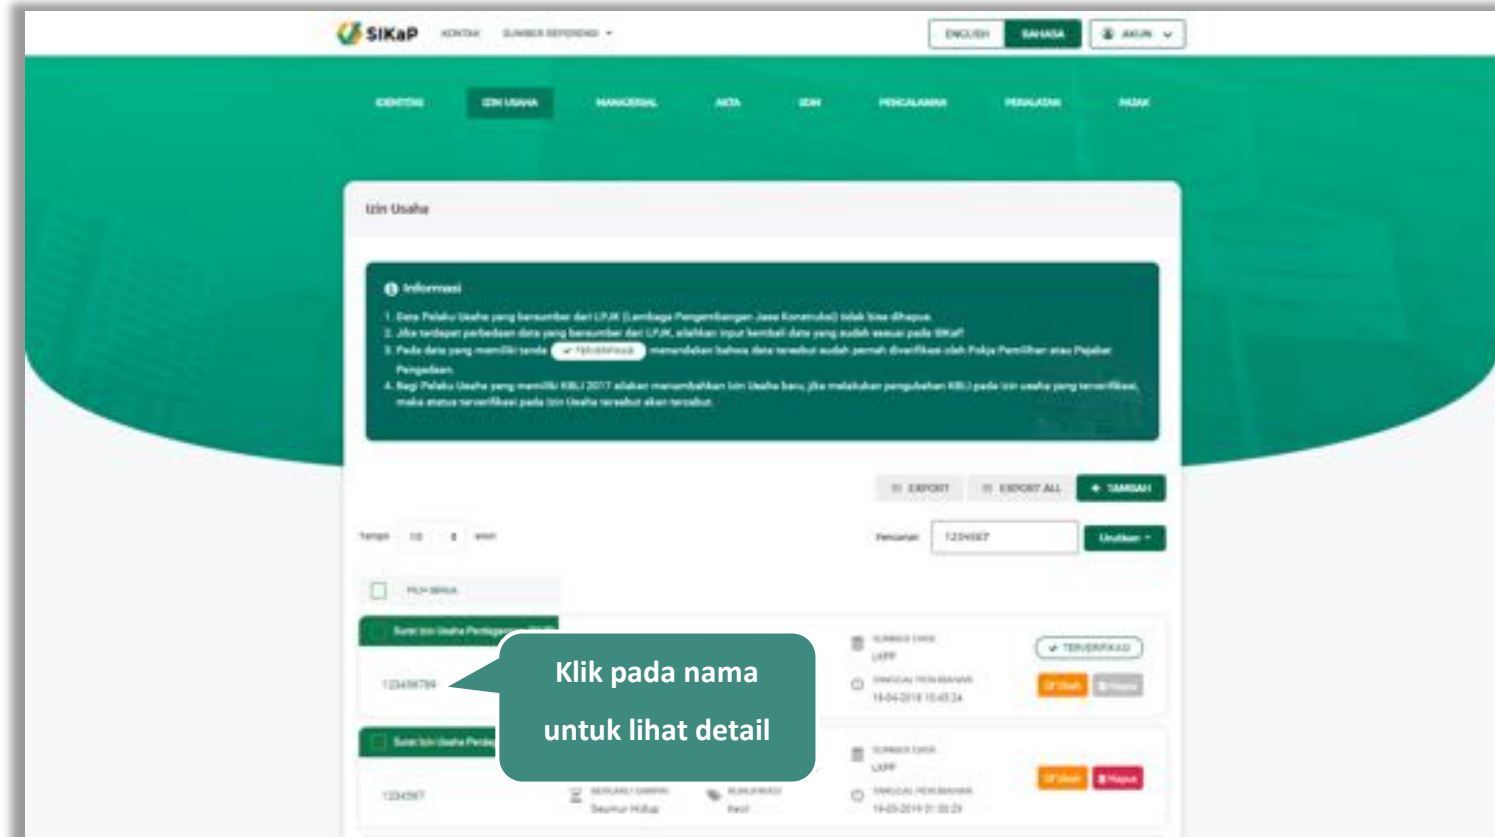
SIKaP KONTAK SUMBER REFERENSI

ENGLISH BAHASA AKUN

IDENTITAS IZIN USAHA MANAJERIAL AKTA SDM PENGALAMAN PERALATAN PAJAK

Izin Usaha

Informasi

1. Data Pelaku Usaha yang bersumber dari LPJK (Lembaga Pengembangan Jasa Konstruksi) tidak bisa dihapus.
2. Jika terdapat perbedaan data yang bersumber dari LPJK, silahkan input kembali data yang sudah sesuai pada SIKaP
3. Pada data yang memiliki tanda ✔ TERVERIFIKASI menandakan bahwa data tersebut sudah pernah diverifikasi oleh Pokja Pemilihan atau Pejabat Pengadaan.
4. Bagi Pelaku Usaha yang memiliki KBLI 2017 silakan menambahkan Izin Usaha baru, jika melakukan perubahan KBLI pada izin usaha yang terverifikasi, maka status terverifikasi pada Izin Usaha tersebut akan terhapus.

EXPORT EXPORT ALL + TAMBAH

Tampil 10 entri

Pencarian 1234567 Urutkan

PILIH SEMUA

Surat Izin Usaha Perdagangan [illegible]

123456789

SUMBER DATA
LKPP
TANGGAL PERUBAHAN
19-04-2019 10:43:24

✔ TERVERIFIKASI

Ubah Hapus

Klik pada nama untuk lihat detail

Surat Izin Usaha Perd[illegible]

1234567

BERLAKU SAMPAI
Seumur Hidup
KUALIFIKASI
Kecil

SUMBER DATA
LKPP
TANGGAL PERUBAHAN
19-03-2019 21:20:29

Ubah Hapus